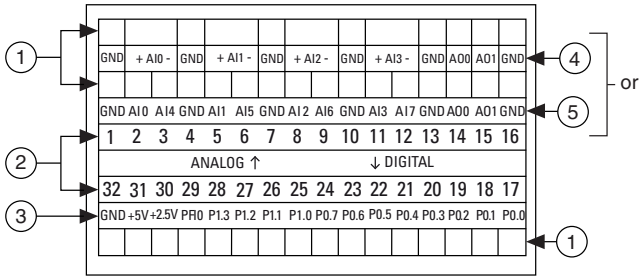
1

GND + AI0 - GND + AI1 - GND + AI2 - GND + AI3 - GND AO0 AO1 GND

4

or

GND AI0 AI4 GND AI1 AI5 GND AI2 AI6 GND AI3 AI7 GND AO0 AO1 GND

5

1 2 3 4 5 6 7 8 9 10 11 12 13 14 15 16

2

ANALOG ↑ ↓ DIGITAL

32 31 30 29 28 27 26 25 24 23 22 21 20 19 18 17

3

GND +5V +2.5V PR0 P1.3 P1.2 P1.1 P1.0 P0.7 P0.6 P0.5 P0.4 P0.3 P0.2 P0.1 P0.0

1